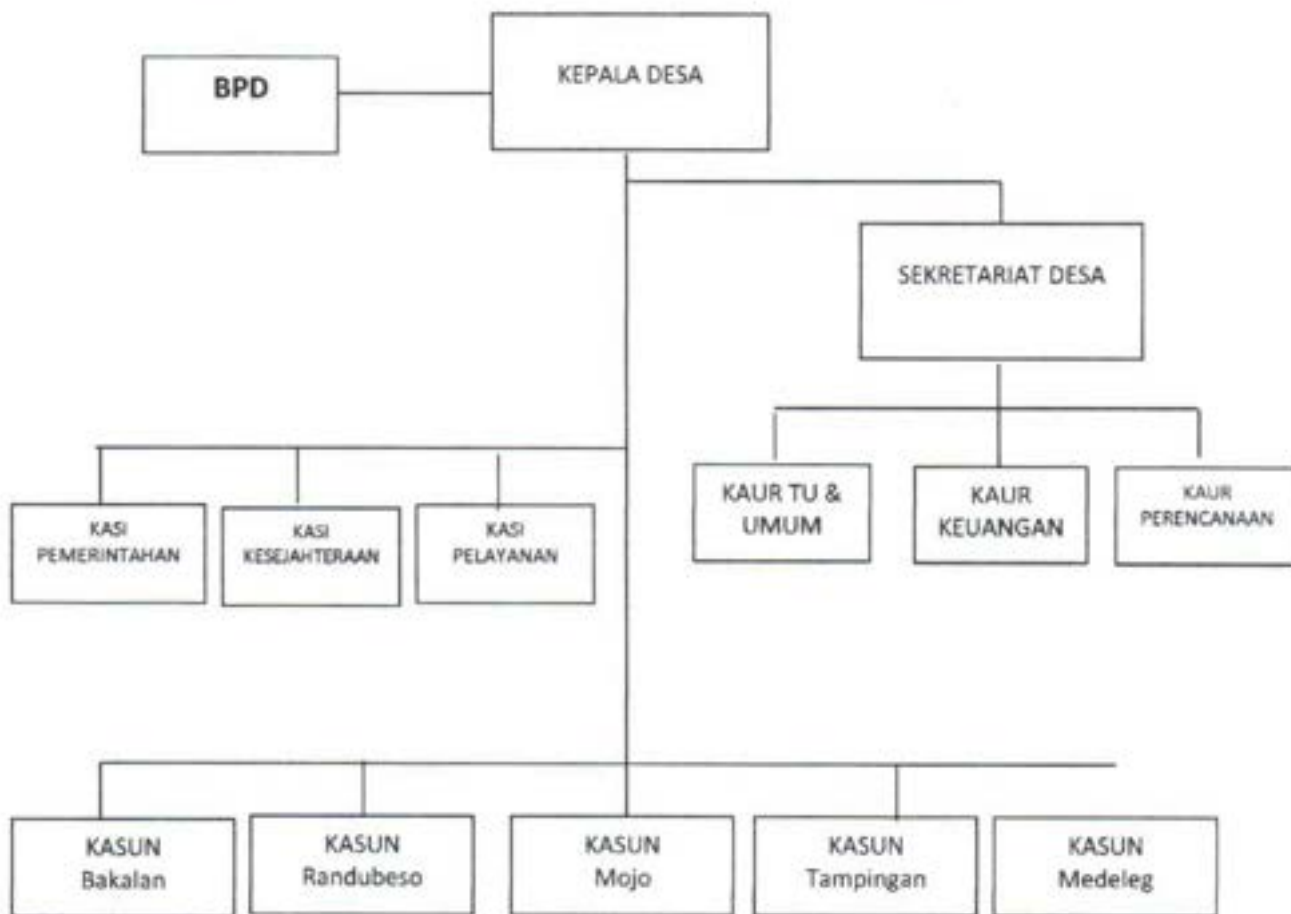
BPD

KEPALA DESA

SEKRETARIAT DESA

KASI PEMERINTAHAN

KASI KESEJAHTERAAN

KASI PELAYANAN

KAUR TU & UMUM

KAUR KEUANGAN

KAUR PERENCANAAN

KASUN Bakalan

KASUN Randubeso

KASUN Mojo

KASUN Tampingan

KASUN Medeleg